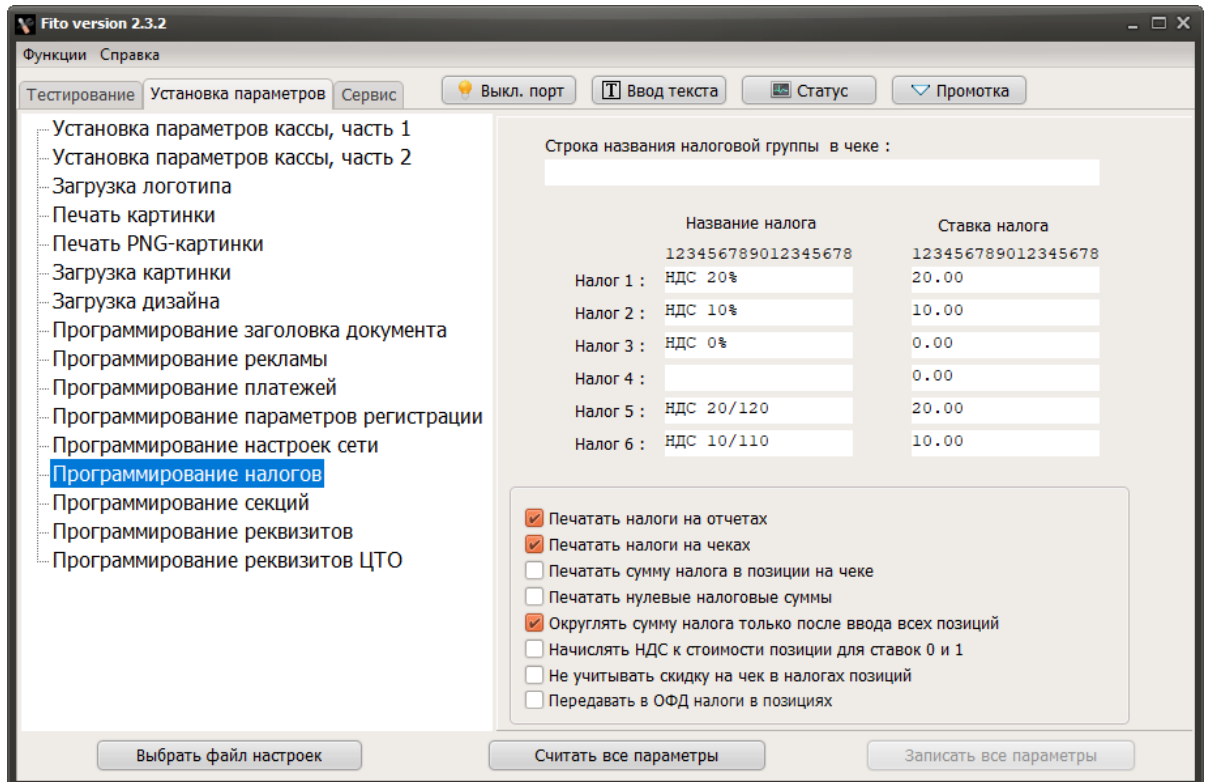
Fito version 2.3.2

Функции Справка

Тестирование | Установка параметров | Сервис

Выкл. порт | Ввод текста | Статус | Промотка

Установка параметров кассы, часть 1
Установка параметров кассы, часть 2
Загрузка логотипа
Печать картинки
Печать PNG-картинки
Загрузка картинки
Загрузка дизайна
Программирование заголовка документа
Программирование рекламы
Программирование платежей
Программирование параметров регистрации
Программирование настроек сети
Программирование налогов
Программирование секций
Программирование реквизитов
Программирование реквизитов ЦТО

Строка названия налоговой группы в чеке :

| | Название налога | Ставка налога |
|---|---|---|
| | 123456789012345678 | 123456789012345678 |
| Налог 1 : | НДС 20% | 20.00 |
| Налог 2 : | НДС 10% | 10.00 |
| Налог 3 : | НДС 0% | 0.00 |
| Налог 4 : | | 0.00 |
| Налог 5 : | НДС 20/120 | 20.00 |
| Налог 6 : | НДС 10/110 | 10.00 |

Печатать налоги на отчетах
Печатать налоги на чеках
Печатать сумму налога в позиции на чеке
Печатать нулевые налоговые суммы
Округлять сумму налога только после ввода всех позиций
Начислять НДС к стоимости позиции для ставок 0 и 1
Не учитывать скидку на чек в налогах позиций
Передавать в ОФД налоги в позициях

Выбрать файл настроек | Считать все параметры | Записать все параметры